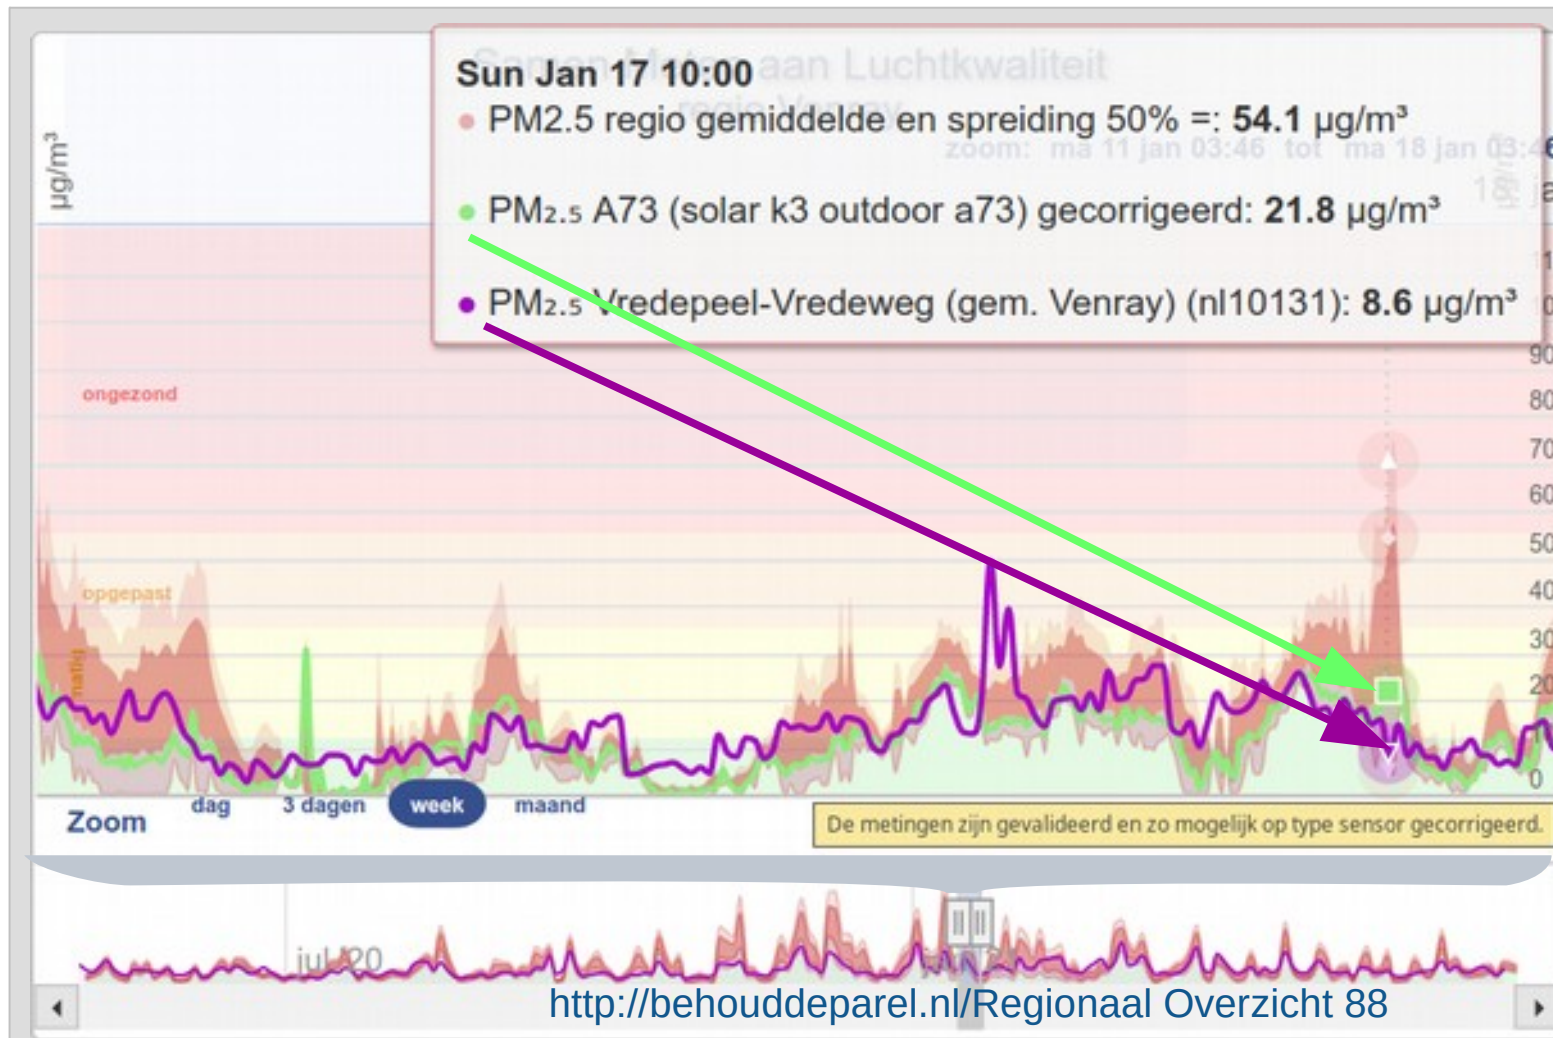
Sun Jan 17 10:00
● PM2.5 regio gemiddelde en spreiding 50% =: **54.1** µg/m³
● PM₂.₅ A73 (solar k3 outdoor a73) gecorrigeerd: **21.8** µg/m³
● PM₂.₅ Vredepeel-Vredeweg (gem. Venray) (nl10131): **8.6** µg/m³

zoom: ma 11 jan 03:46 tot ma 18 jan 03:4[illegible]

µg/m³

ongezond
opgepast
matig

90
80
70
60
50
40
30
20
10
0

Zoom dag 3 dagen week maand

De metingen zijn gevalideerd en zo mogelijk op type sensor gecorrigeerd.

jul '20

http://behouddeparel.nl/Regionaal Overzicht 88